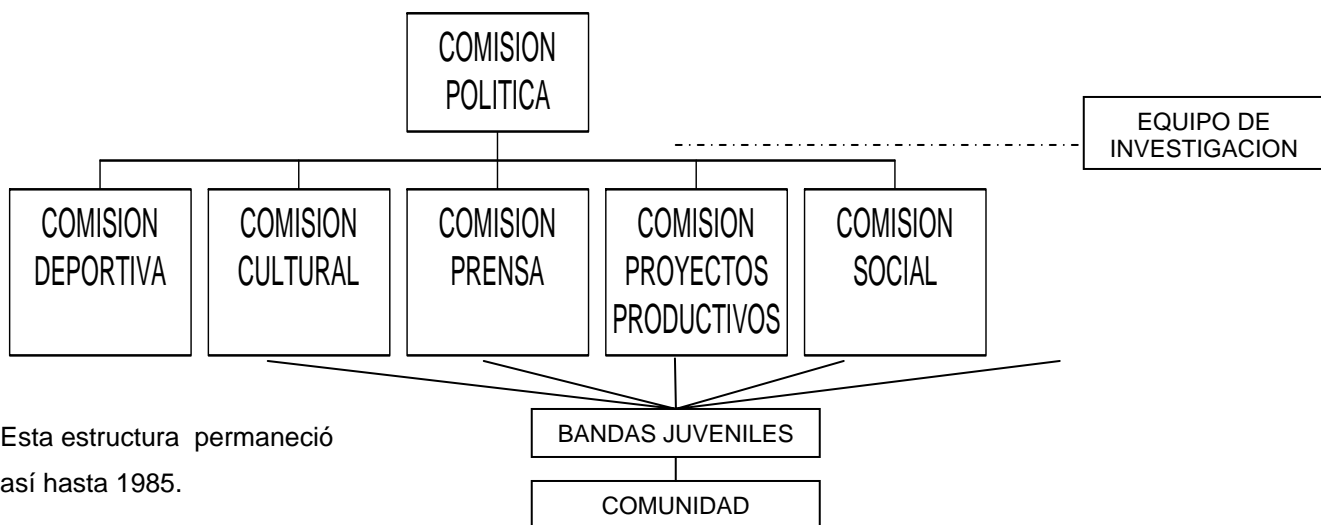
COMISION POLITICA

EQUIPO DE INVESTIGACION

COMISION DEPORTIVA

COMISION CULTURAL

COMISION PRENSA

COMISION PROYECTOS PRODUCTIVOS

COMISION SOCIAL

BANDAS JUVENILES

COMUNIDAD

Esta estructura permaneció así hasta 1985.